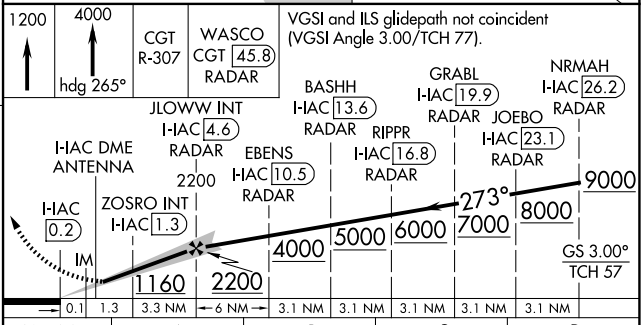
1200

4000
hdg 265°

CGT
R-307

WASCO
CGT 45.8
RADAR

VGSI and ILS glidepath not coincident (VGSI Angle 3.00/TCH 77).

NRMAH
I-IAC 26.2
RADAR

GRABL
I-IAC 19.9
RADAR

BASHH
I-IAC 13.6
RADAR

JOEBO
I-IAC 23.1
RADAR

JLOWW INT
I-IAC 4.6
RADAR

RIPPR
I-IAC 16.8
RADAR

I-IAC DME
ANTENNA

EBENS
I-IAC 10.5
RADAR

2200

273°

9000

I-IAC
0.2

ZOSRO INT
I-IAC 1.3

8000

7000

5000

6000

4000

IM

1160

2200

GS 3.00°
TCH 57

0.1 | 1.3 | 3.3 NM | 6 NM | 3.1 NM | 3.1 NM | 3.1 NM | 3.1 NM | 3.1 NM